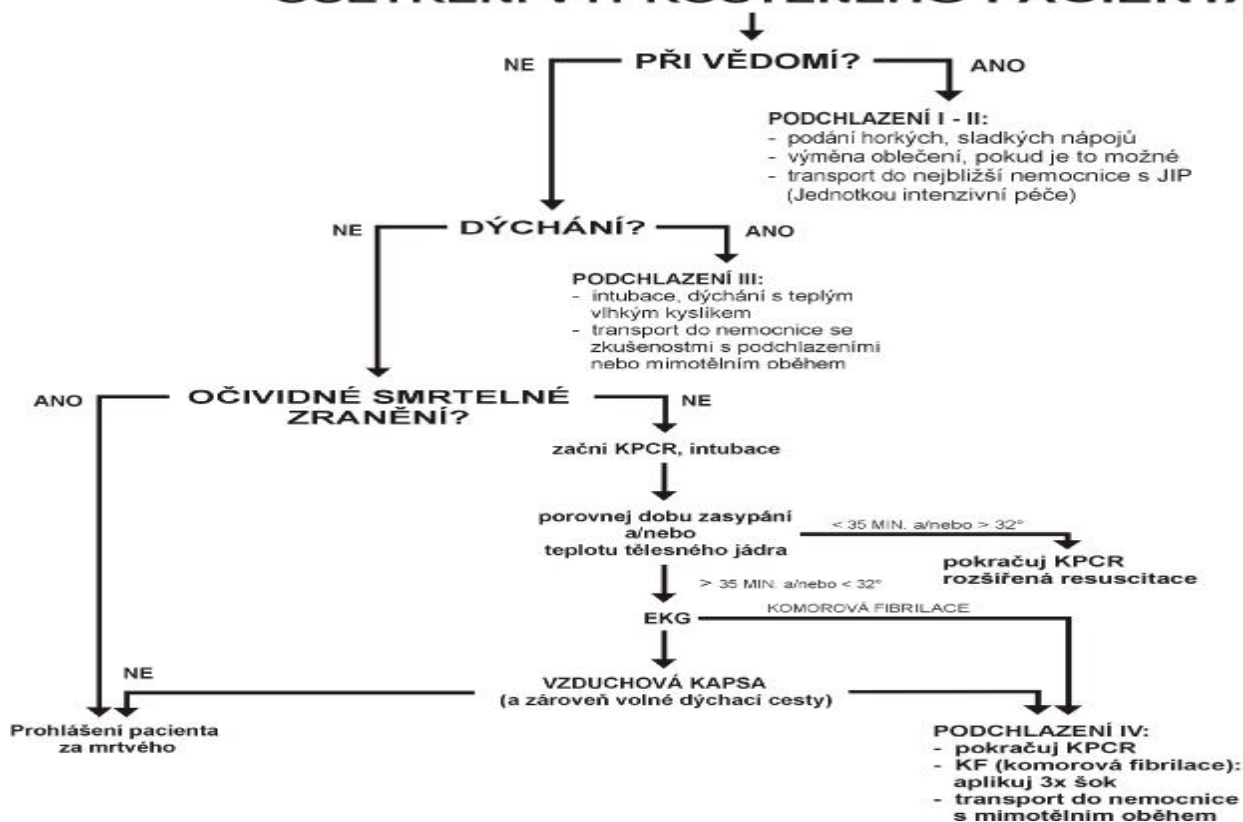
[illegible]

PŘI VĚDOMÍ?

NE

ANO

PODCHLAZENÍ I - II:
- podání horkých, sladkých nápojů
- výměna oblečení, pokud je to možné
- transport do nejbližší nemocnice s JIP (Jednotkou intenzivní péče)

DÝCHÁNÍ?

NE

ANO

PODCHLAZENÍ III:
- intubace, dýchání s teplým vlhkým kyslíkem
- transport do nemocnice se zkušenostmi s podchlazeními nebo mimotělním oběhem

OČIVIDNÉ SMRTELNÉ ZRANĚNÍ?

ANO

NE

začni KPCR, intubace

porovnej dobu zasypání a/nebo teplotu tělesného jádra

< 35 MIN. a/nebo > 32°

pokračuj KPCR rozšířená resuscitace

> 35 MIN. a/nebo < 32°

EKG

KOMOROVÁ FIBRILACE

NE

VZDUCHOVÁ KAPSA (a zároveň volné dýchací cesty)

Prohlášení pacienta za mrtvého

PODCHLAZENÍ IV:
- pokračuj KPCR
- KF (komorová fibrilace): aplikuj 3x šok
- transport do nemocnice s mimotělním oběhem